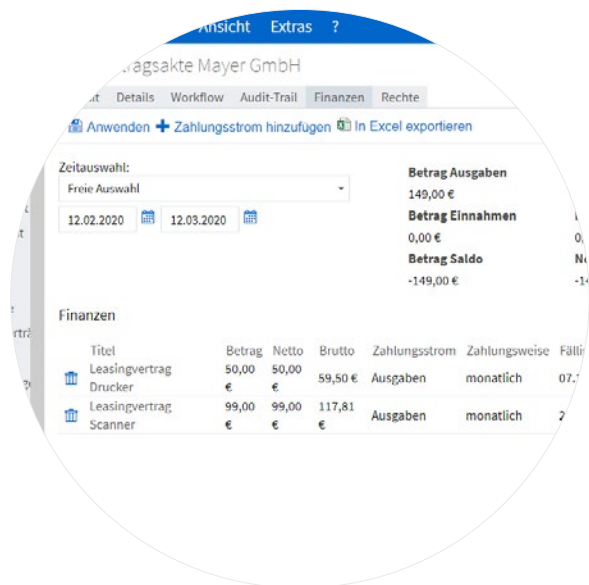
Ansicht Extras ?

ragsakte Mayer GmbH

t Details Workflow Audit-Trail Finanzen Rechte

Anwenden + Zahlungsstrom hinzufügen In Excel exportieren

Zeitauswahl:
Freie Auswahl

12.02.2020 12.03.2020

Betrag Ausgaben
149,00 €
Betrag Einnahmen
0,00 €
Betrag Saldo
-149,00 €

t

rtr

Finanzen

| | Titel | Betrag | Netto | Brutto | Zahlungsstrom | Zahlungsweise | Fälli |
|---|---|---|---|---|---|---|---|
| | Leasingvertrag Drucker | 50,00 € | 50,00 € | 59,50 € | Ausgaben | monatlich | 07. |
| | Leasingvertrag Scanner | 99,00 € | 99,00 € | 117,81 € | Ausgaben | monatlich | 2 |